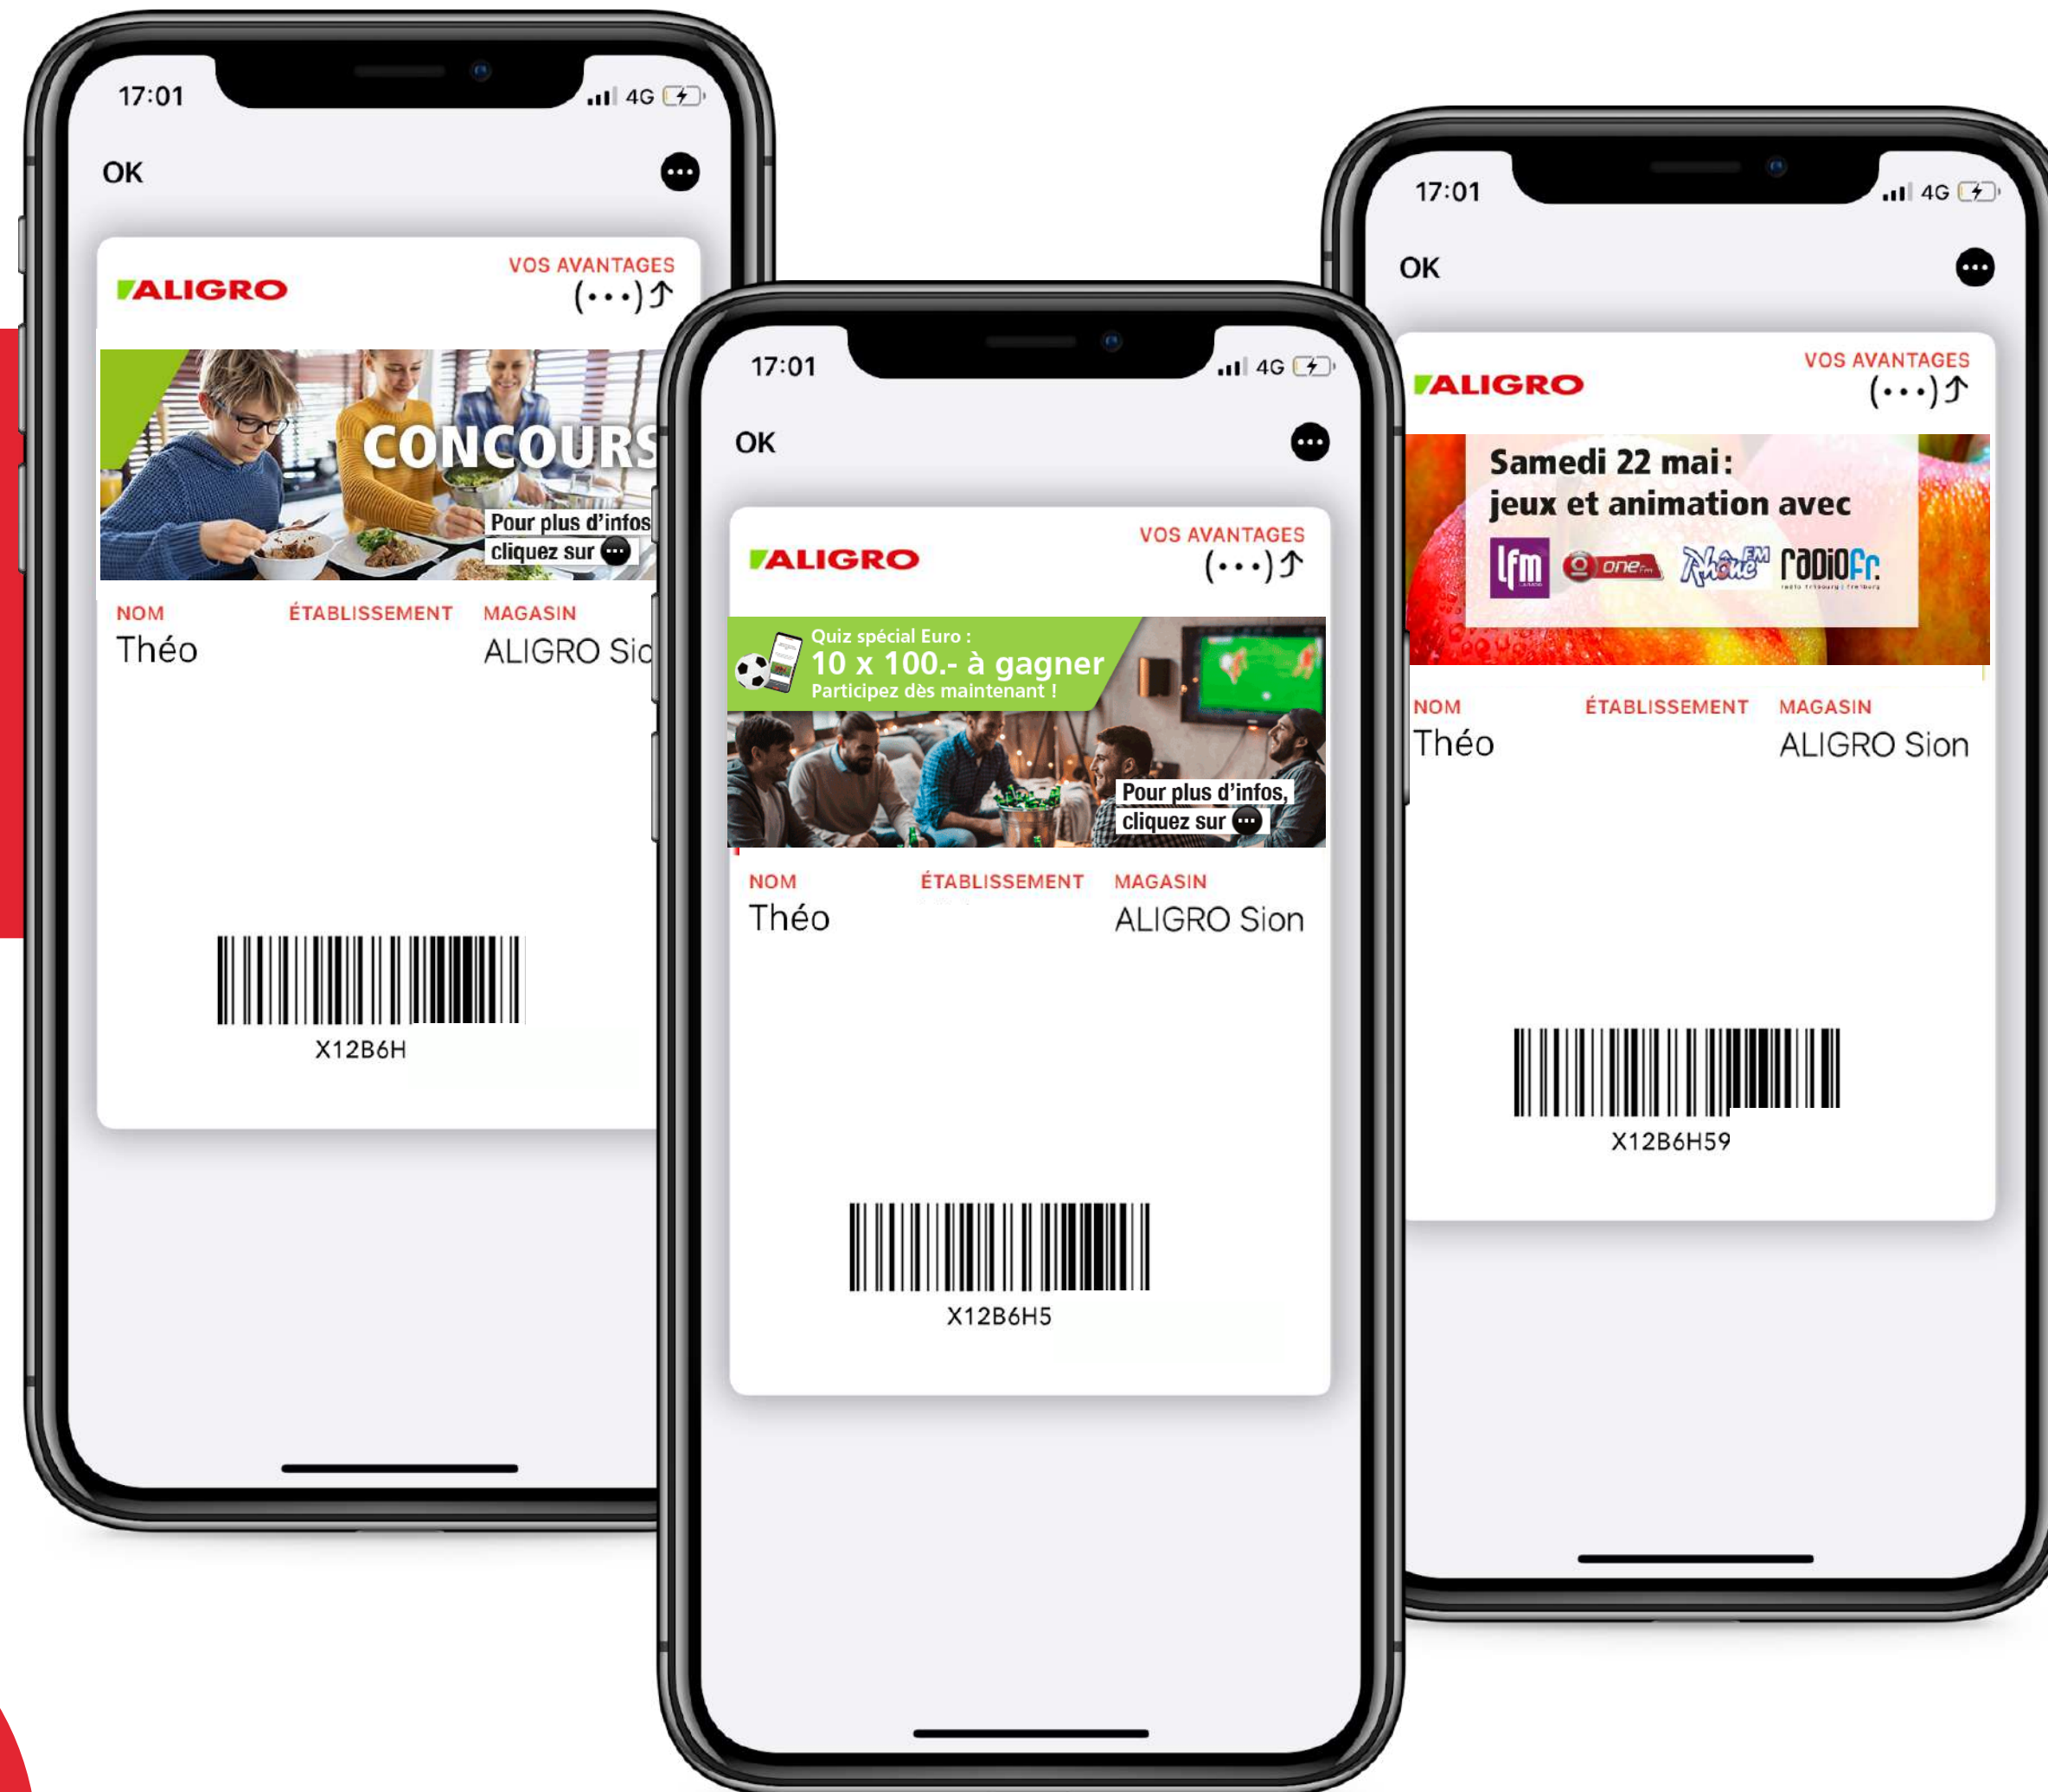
17:01
4G

OK

ALIGRO
VOS AVANTAGES
(•••)⤴

CONCOURS
Pour plus d'infos
cliquez sur

NOM
Théo
ÉTABLISSEMENT
MAGASIN
ALIGRO Sic

X12B6H

17:01
4G

OK

ALIGRO
VOS AVANTAGES
(•••)⤴

Quiz spécial Euro :
10 x 100.- à gagner
Participez dès maintenant !
Pour plus d'infos,
cliquez sur

NOM
Théo
ÉTABLISSEMENT
MAGASIN
ALIGRO Sion

X12B6H5

17:01
4G

OK

ALIGRO
VOS AVANTAGES
(•••)⤴

Samedi 22 mai :
jeux et animation avec
lfm
one FM
Rhône FM
radiofr.

NOM
Théo
ÉTABLISSEMENT
MAGASIN
ALIGRO Sion

X12B6H59